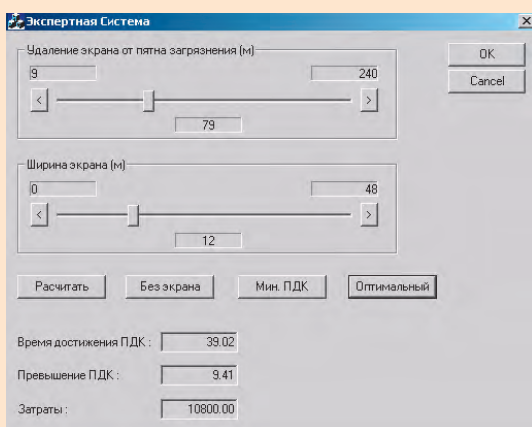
Экспертная Система
×

Удаление экрана от пятна загрязнения (м)
9
240
<
>
79

OK
Cancel

Ширина экрана (м)
0
48
<
>
12

Расчитать
Без экрана
Мин. ПДК
Оптимальный

Время достижения ПДК : 39.02
Превышение ПДК : 9.41
Затраты : 10800.00